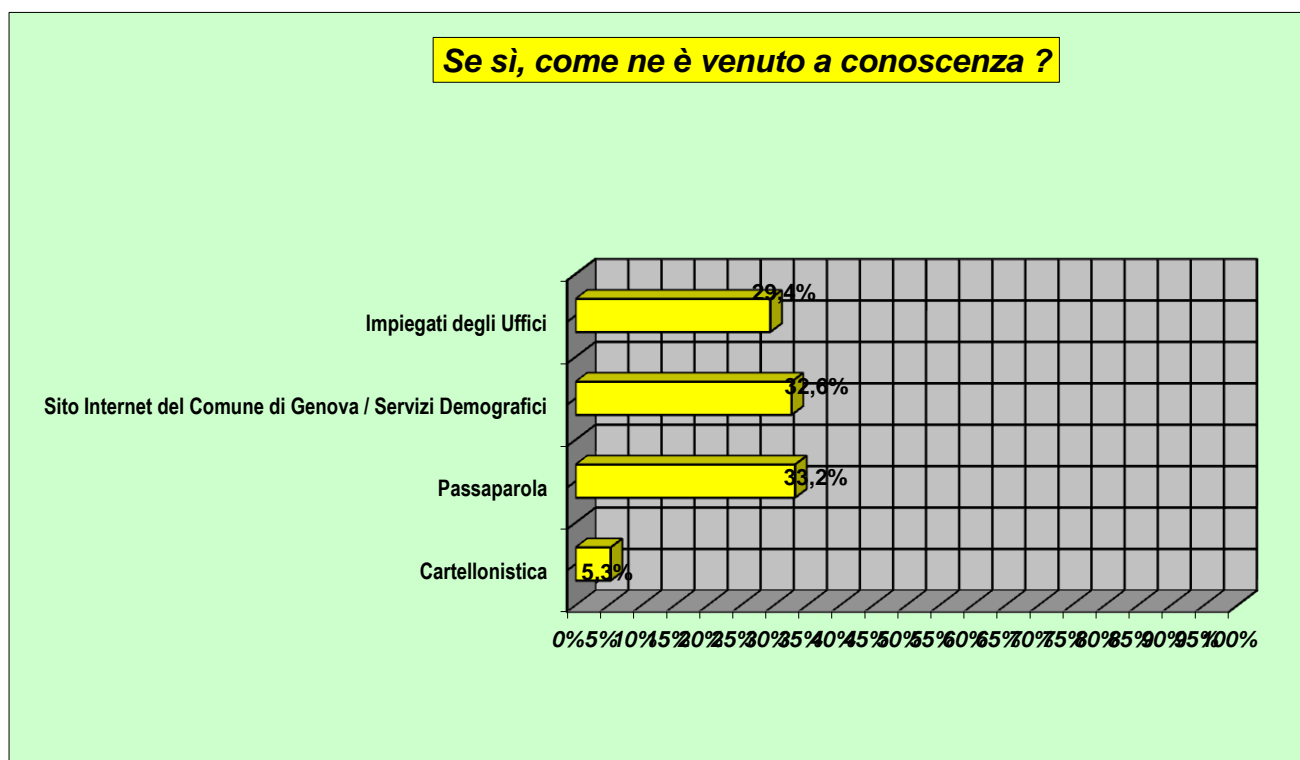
Se sì, come ne è venuto a conoscenza ?

Impiegati degli Uffici 29,4%

Sito Internet del Comune di Genova / Servizi Demografici 32,6%

Passaparola 33,2%

Cartellonistica 5,3%

0% 5% 10% 15% 20% 25% 30% 35% 40% 45% 50% 55% 60% 65% 70% 75% 80% 85% 90% 95% 100%